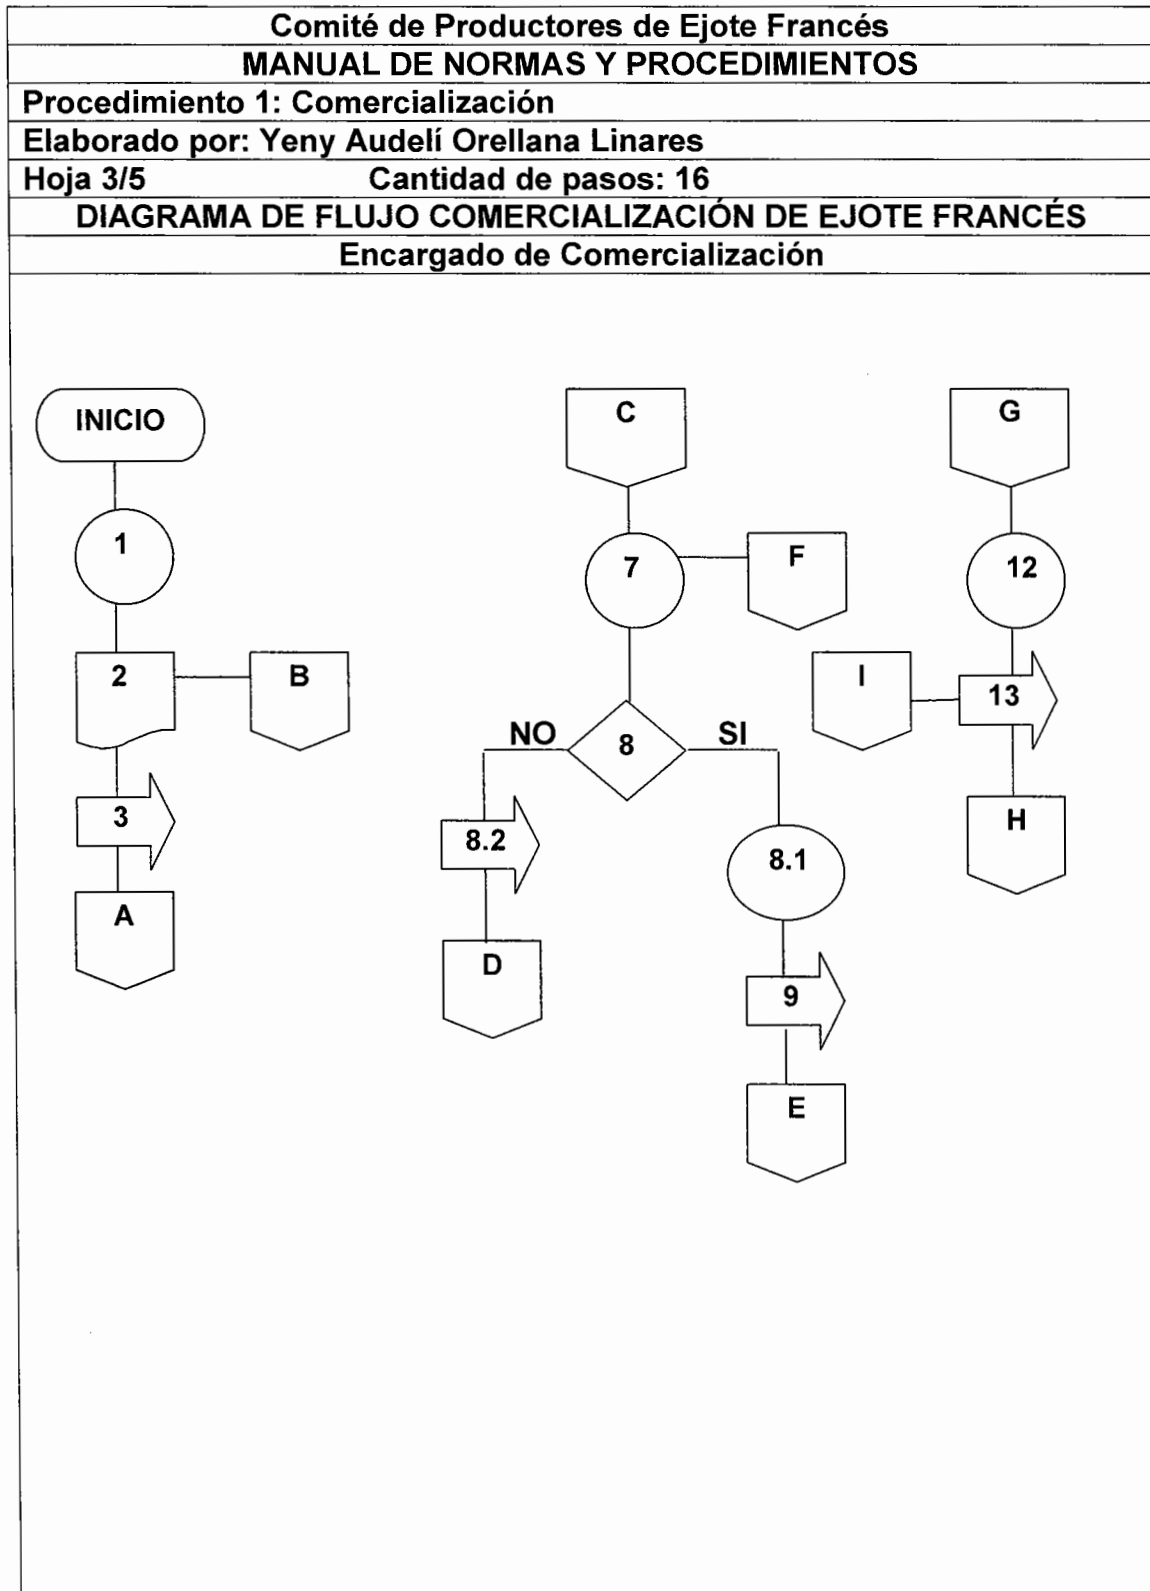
Comité de Productores de Ejote Francés
MANUAL DE NORMAS Y PROCEDIMIENTOS
Procedimiento 1: Comercialización
Elaborado por: Yeny Audelí Orellana Linares
Hoja 3/5 Cantidad de pasos: 16
DIAGRAMA DE FLUJO COMERCIALIZACIÓN DE EJOTE FRANCÉS
Encargado de Comercialización

INICIO
1
2
B
3
A

C
7
F
NO
8
SI
8.2
D
8.1
9
E

G
12
I
13
H